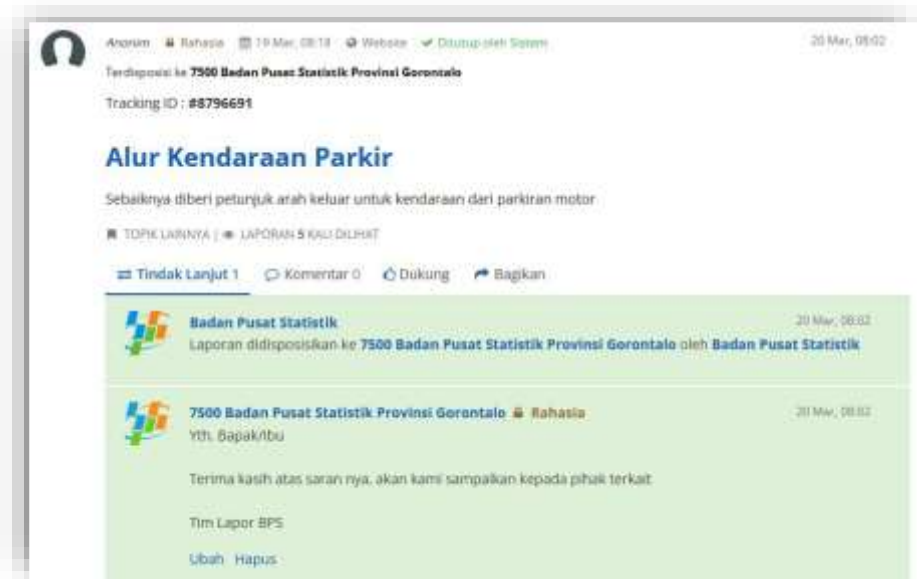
Anonim Rahasia 19 Mar, 08:18 Website Ditutup oleh Sistem

20 Mar, 08:02

Terdisposisi ke 7500 Badan Pusat Statistik Provinsi Gorontalo

Tracking ID : #8796691

Alur Kendaraan Parkir

Sebaiknya diberi petunjuk arah keluar untuk kendaraan dari parkiran motor

TOPIK LAINNYA | LAPORAN 5 KALI DILIHAT

Tindak Lanjut 1 Komentar 0 Dukung Bagikan

Badan Pusat Statistik

20 Mar, 08:02

Laporan didisposisikan ke 7500 Badan Pusat Statistik Provinsi Gorontalo oleh Badan Pusat Statistik

7500 Badan Pusat Statistik Provinsi Gorontalo Rahasia

20 Mar, 08:02

Yth. Bapak/Ibu

Terima kasih atas saran nya, akan kami sampaikan kepada pihak terkait

Tim Lapor BPS

Ubah Hapus